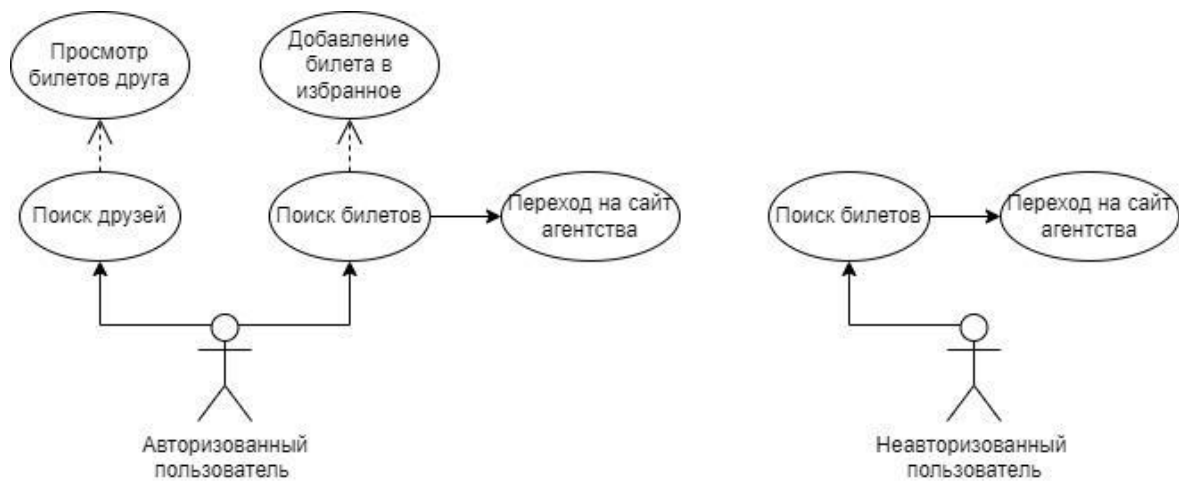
Просмотр билетов друга

Добавление билета в избранное

Поиск друзей

Поиск билетов

Переход на сайт агентства

Поиск билетов

Переход на сайт агентства

Авторизованный пользователь

Неавторизованный пользователь